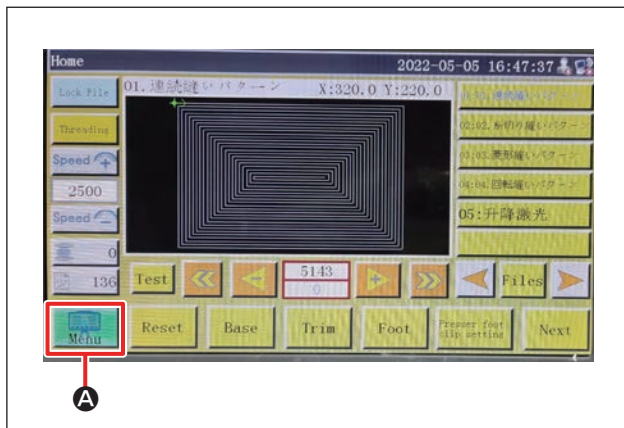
Home
2022-05-05 16:47:37
Lock File
01.連続縫いパターン
X:320.0 Y:220.0
01:01.連続縫いパターン
Threading
02:02.斜切り縫いパターン
Speed
03:03.菱形縫いパターン
2500
04:04.回転縫いパターン
Speed
05:升降激光
0
136
Test
5143
0
Files
Menu
Reset
Base
Trim
Foot
Presser foot clip setting
Next
A